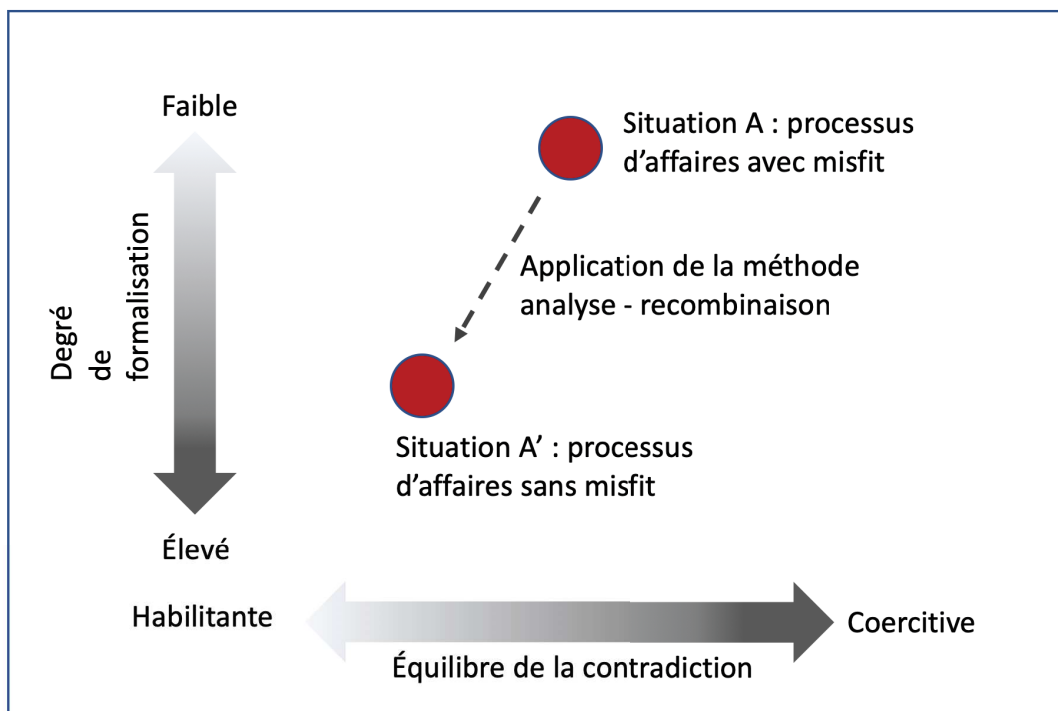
Faible

Degré de formalisation

Élevé

Situation A : processus d’affaires avec misfit

Application de la méthode analyse - recombinaison

Situation A’ : processus d’affaires sans misfit

Habilitante

Coercitive

Équilibre de la contradiction